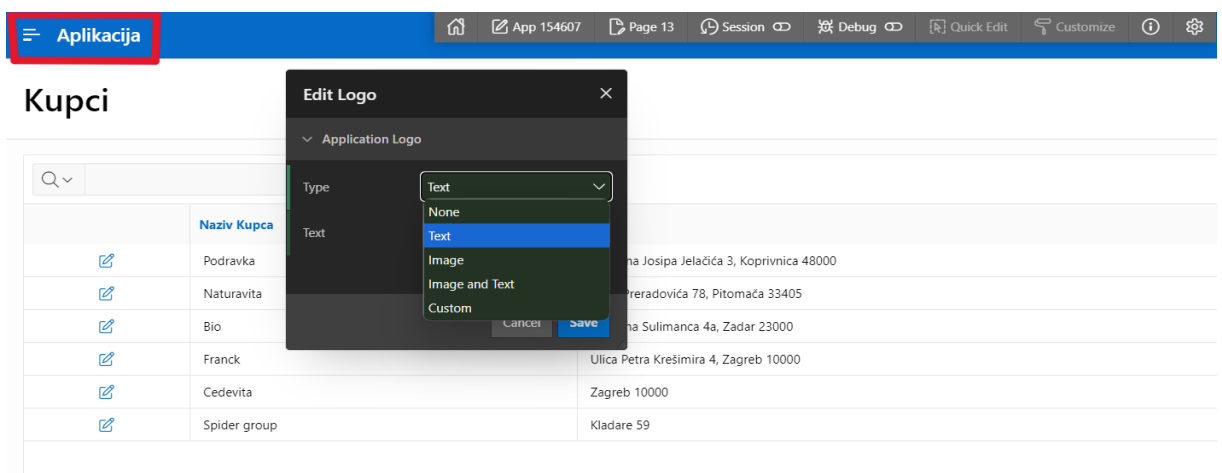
Aplikacija

App 154607 Page 13 Session Debug Quick Edit Customize

Kupci

Edit Logo

Application Logo

Type Text

Text

None
Text
Image
Image and Text
Custom

Cancel Save

| | Naziv Kupca | |
|---|---|---|
| | Podravka | na Josipa Jelačića 3, Koprivnica 48000 |
| | Naturavita | Preradovića 78, Pitomača 33405 |
| | Bio | na Sulimanca 4a, Zadar 23000 |
| | Franck | Ulica Petra Krešimira 4, Zagreb 10000 |
| | Cedevita | Zagreb 10000 |
| | Spider group | Kladare 59 |